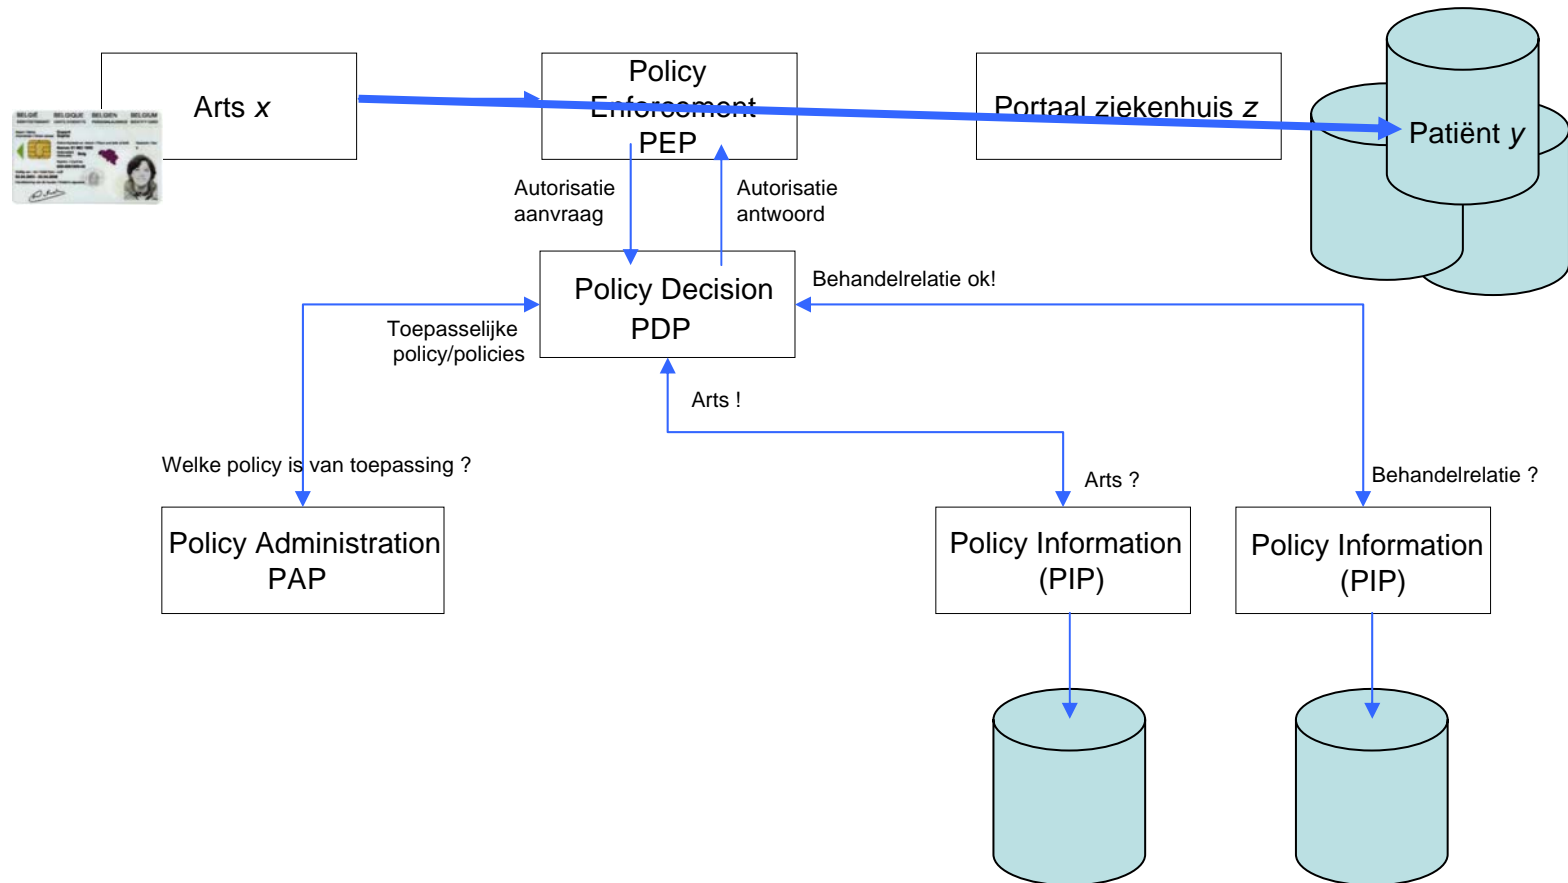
Arts *x*

Policy Enforcement PEP

Portaal ziekenhuis *z*

Patiënt *y*

Autorisatie aanvraag

Autorisatie antwoord

Policy Decision PDP

Behandelrelatie ok!

Toepasselijke policy/policies

Arts !

Welke policy is van toepassing ?

Arts ?

Behandelrelatie ?

Policy Administration PAP

Policy Information (PIP)

Policy Information (PIP)